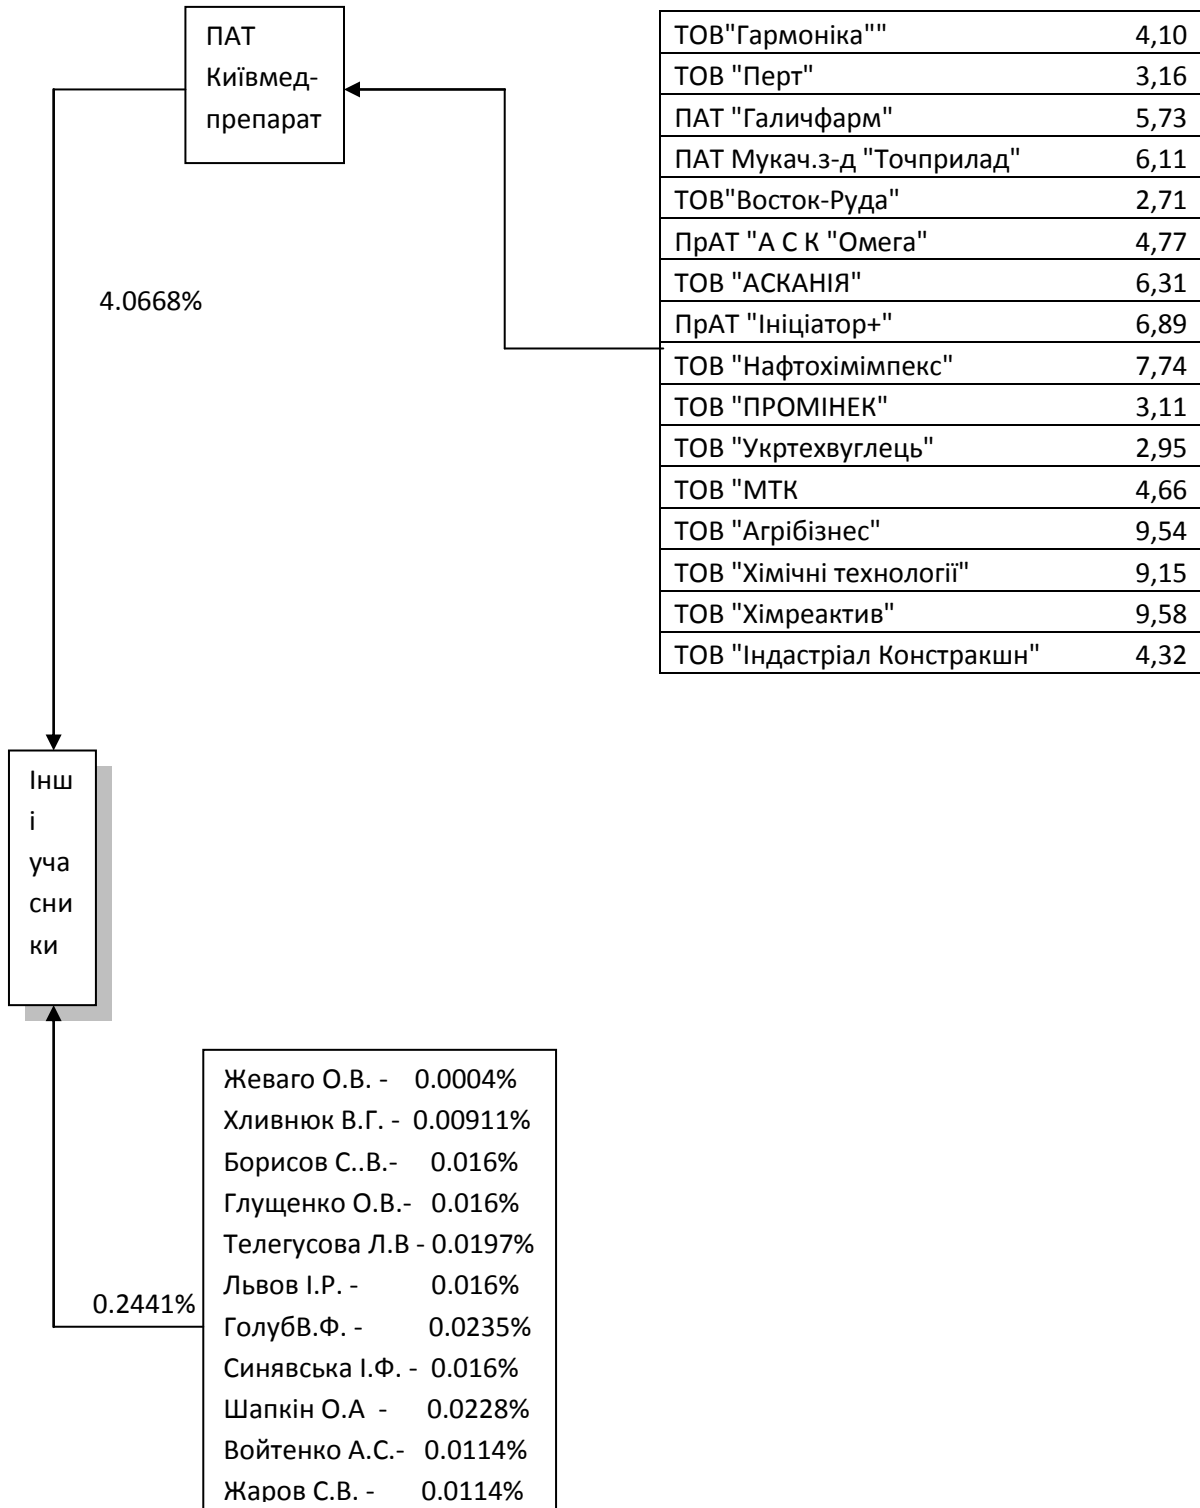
ПАТ Київмед-препарат

| ТОВ"Гармоніка"" | 4,10 |
|---|---|
| ТОВ "Перт" | 3,16 |
| ПАТ "Галичфарм" | 5,73 |
| ПАТ Мукач.з-д "Точприлад" | 6,11 |
| ТОВ"Восток-Руда" | 2,71 |
| ПрАТ "А С К "Омега" | 4,77 |
| ТОВ "АСКАНІЯ" | 6,31 |
| ПрАТ "Ініціатор+" | 6,89 |
| ТОВ "Нафтохімімпекс" | 7,74 |
| ТОВ "ПРОМІНЕК" | 3,11 |
| ТОВ "Укртехвуглець" | 2,95 |
| ТОВ "МТК | 4,66 |
| ТОВ "Агрібізнес" | 9,54 |
| ТОВ "Хімічні технології" | 9,15 |
| ТОВ "Хімреактив" | 9,58 |
| ТОВ "Індастріал Констракшн" | 4,32 |

4.0668%

Інші учасники

0.2441%

Жеваго О.В. - 0.0004%
Хливнюк В.Г. - 0.00911%
Борисов С..В.- 0.016%
Глущенко О.В.- 0.016%
Телегусова Л.В - 0.0197%
Львов І.Р. - 0.016%
ГолубВ.Ф. - 0.0235%
Синявська І.Ф. - 0.016%
Шапкін О.А - 0.0228%
Войтенко А.С.- 0.0114%
Жаров С.В. - 0.0114%